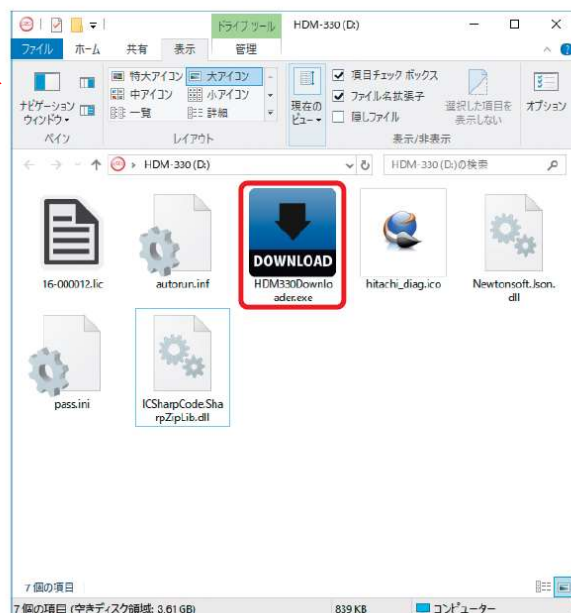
ドライブ ツール HDM-330 (D:)

ファイル ホーム 共有 表示 管理

ナビゲーション ウィンドウ・
ペイン

特大アイコン 大アイコン
中アイコン 小アイコン
一覧 詳細
レイアウト

現在の ビュー・

項目チェック ボックス
ファイル名拡張子
隠しファイル

選択した項目を 表示しない
表示/非表示

オプション

← → ↑ HDM-330 (D:)

HDM-330 (D:)の検索

DOWNLOAD

16-000012.lic
autorun.inf
HDM330Downloader.exe
hitachi_diag.ico
Newtonsoft.Json.dll
pass.ini
ICSharpCode.SharpZipLib.dll

7 個の項目

7 個の項目 (空きディスク領域: 3.61 GB)
839 KB
コンピューター